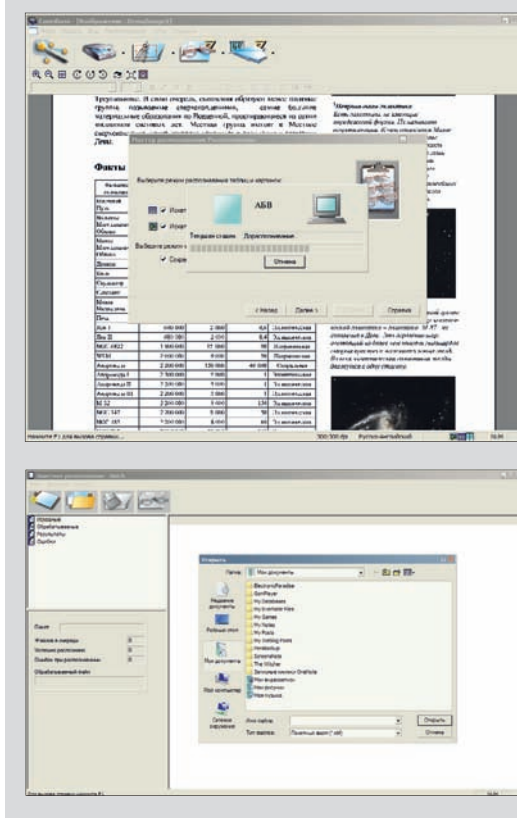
Факты

Выберите режим распознавания таблиц и картинок:

АБВ

Текущая стадия: Дорасп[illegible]

Отмена

< Назад

Далее >

Справка

Открыть

Папка: Мои документы

Недавние документы

Рабочий стол

Мои документы

Мой компьютер

Сетевое окружение

ElectronicParadise

My Games

My Music

My Pictures

Мои видеозаписи

Мои рисунки

Моя музыка

Имя файла:

Тип файлов:

Открыть

Отмена